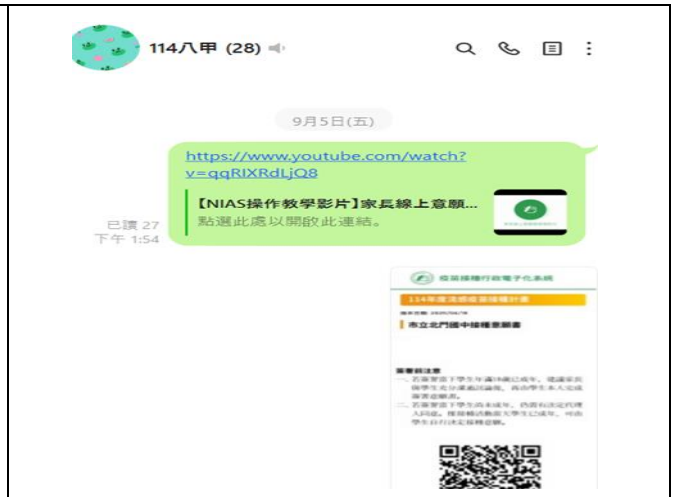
114八甲 (28)

9月5日(五)

https://www.youtube.com/watch?v=qqRIXRdLjQ8

【NIAS操作教學影片】家長線上意願...
點選此處以開啟此連結。

已讀 27
下午 1:54

疫苗接種行政電子化系統

114年度流感疫苗接種計畫

市立北門國中接種意願書

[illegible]